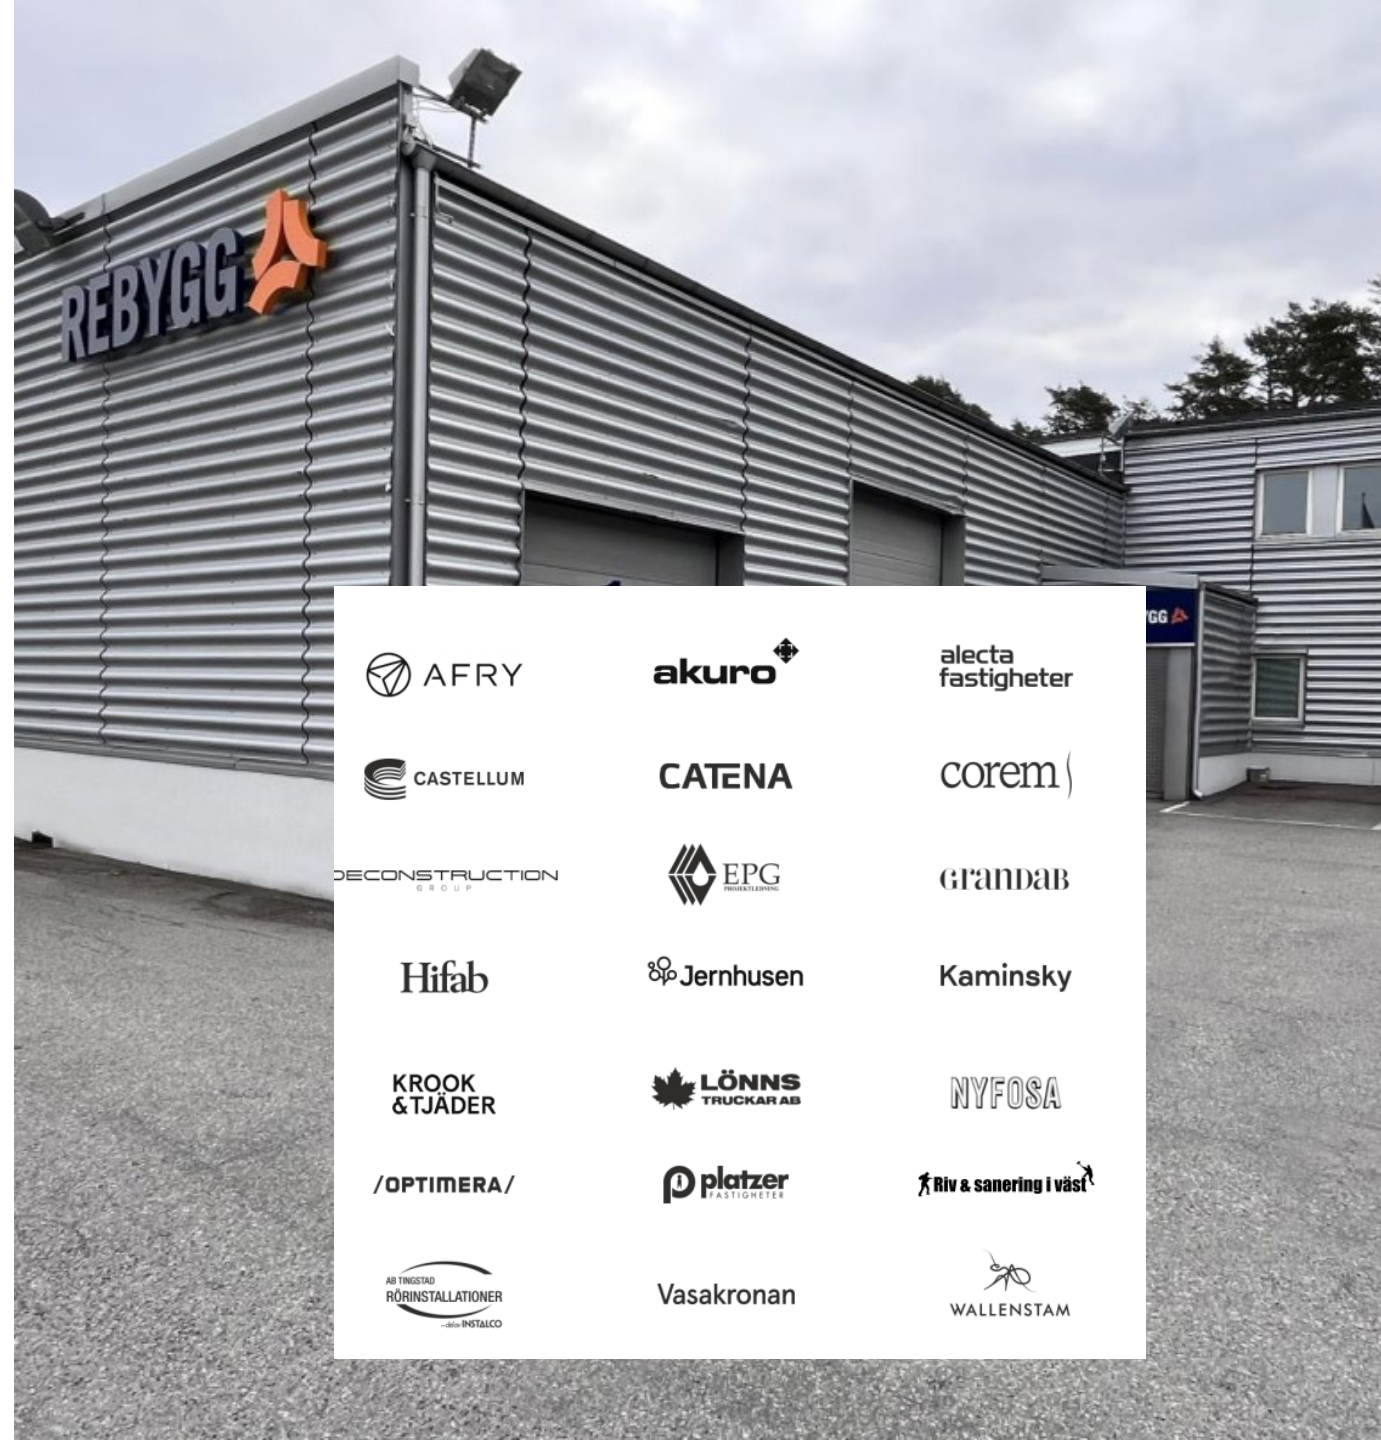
REBYGG

AFRY
akuro
alecta fastigheter

CASTELLUM
CATENA
corem

DECONSTRUCTION GROUP
EPG PROJEKTLEDNING
GRANDAB

Hifab
Jernhusen
Kaminsky

KROOK & TJÄDER
LÖNNS TRUCKAR AB
NYFOSA

/OPTIMERA/
platzer FASTIGHETER
Riv & sanering i väst

AB TINGSTAD RÖRINSTALLATIONER – del av INSTALCO
Vasakronan
WALLENSTAM